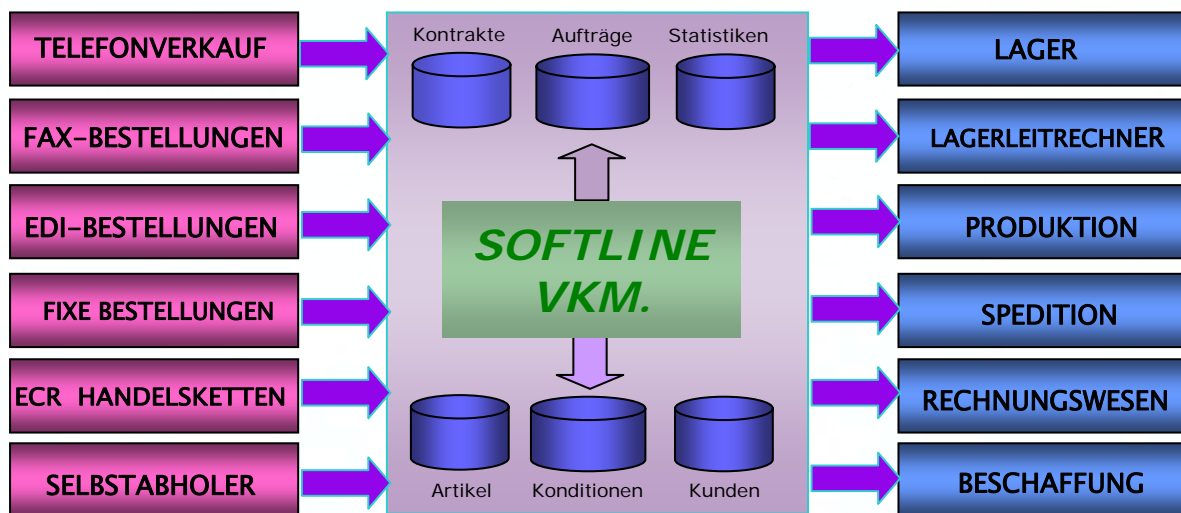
TELEFONVERKAUF

FAX-BESTELLUNGEN

EDI-BESTELLUNGEN

FIXE BESTELLUNGEN

ECR HANDELSKETTEN

SELBSTABHOLER

Kontrakte

Aufträge

Statistiken

SOFTLINE VKM.

Artikel

Konditionen

Kunden

LAGER

LAGERLEITRECHNER

PRODUKTION

SPEDITION

RECHNUNGSWESEN

BESCHAFFUNG